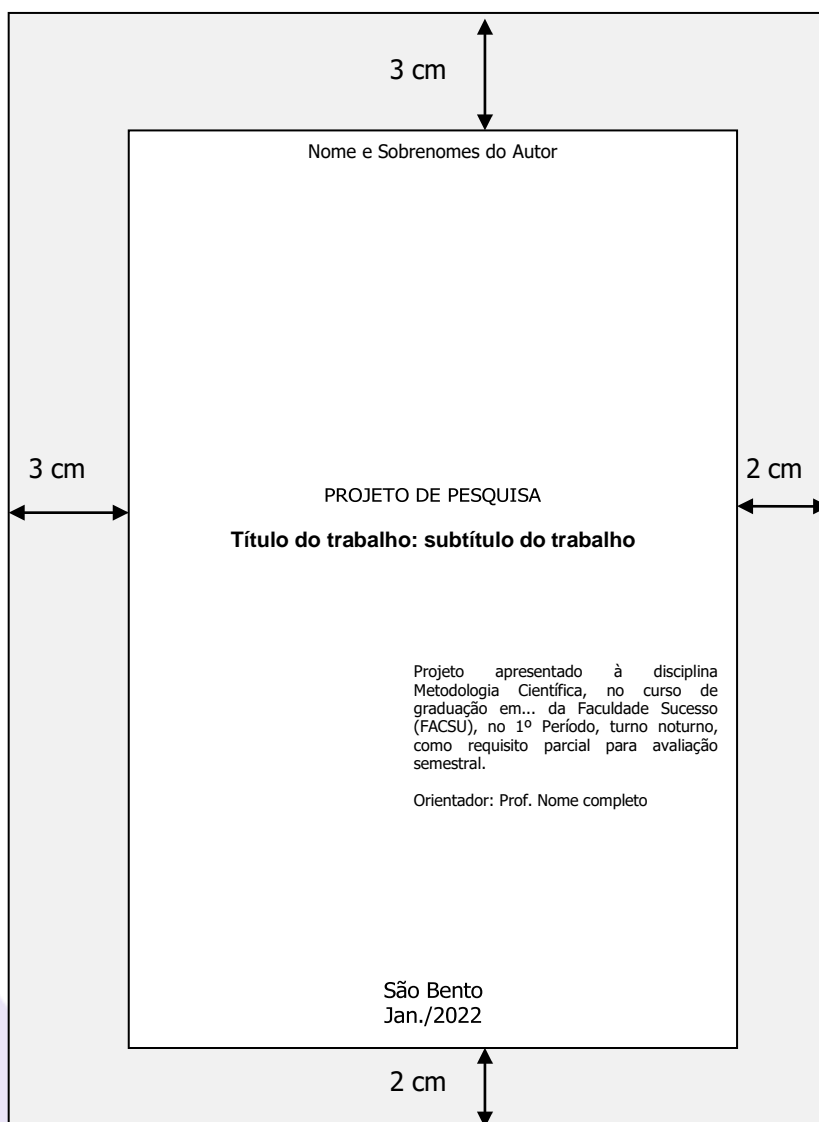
3 cm

Nome e Sobrenomes do Autor

3 cm

2 cm

PROJETO DE PESQUISA

**Título do trabalho: subtítulo do trabalho**

Projeto apresentado à disciplina Metodologia Científica, no curso de graduação em... da Faculdade Sucesso (FACSU), no 1º Período, turno noturno, como requisito parcial para avaliação semestral.

Orientador: Prof. Nome completo

São Bento
Jan./2022

2 cm